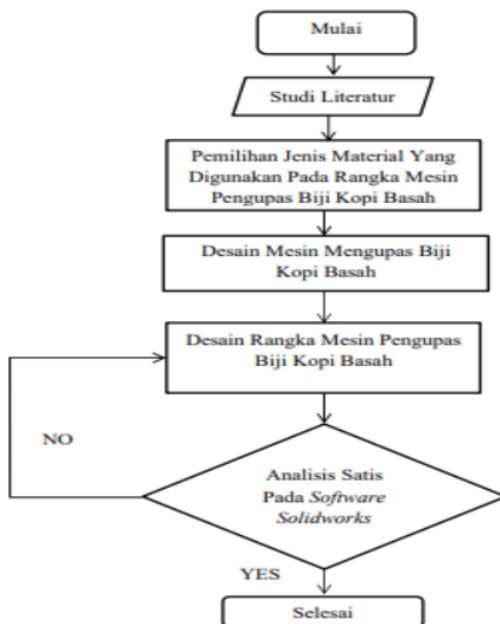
Mulai

Studi Literatur

Pemilihan Jenis Material Yang Digunakan Pada Rangka Mesin Pengupas Biji Kopi Basah

Desain Mesin Mengupas Biji Kopi Basah

Desain Rangka Mesin Pengupas Biji Kopi Basah

NO

Analisis Satis Pada *Software Solidworks*

YES

Selesai